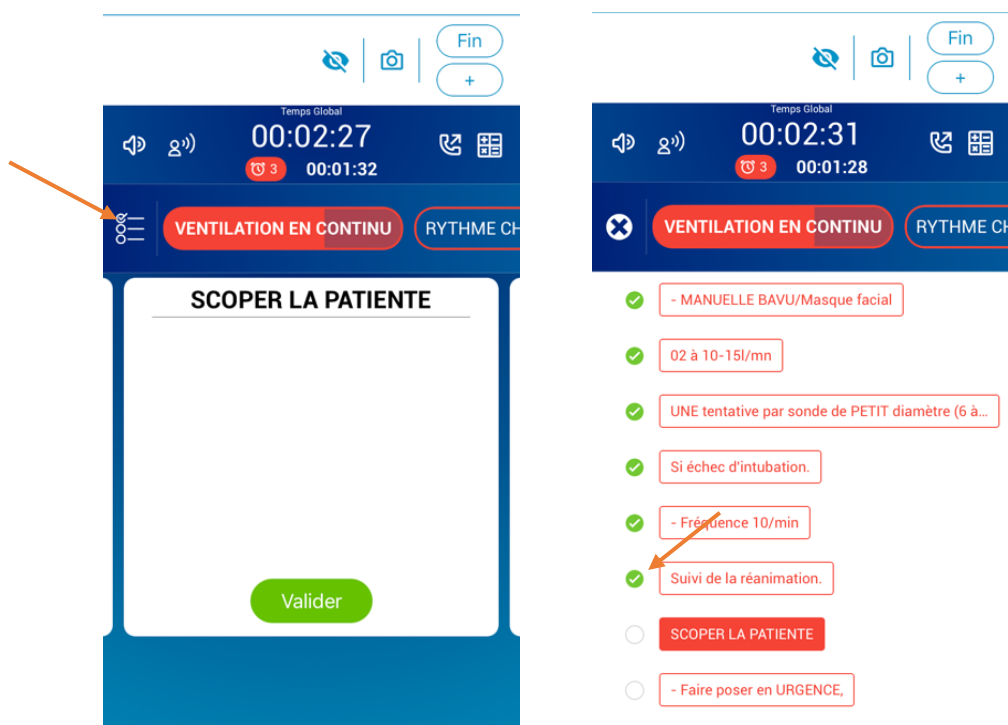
Fin

+

Temps Global

00:02:27

3 00:01:32

VENTILATION EN CONTINU

RYTHME CH

SCOPER LA PATIENTE

Valider

Fin

+

Temps Global

00:02:31

3 00:01:28

VENTILATION EN CONTINU

RYTHME CH

- MANUELLE BAVU/Masque facial

02 à 10-15l/mn

UNE tentative par sonde de PETIT diamètre (6 à...

Si échec d'intubation.

- Fréquence 10/min

Suivi de la réanimation.

SCOPER LA PATIENTE

- Faire poser en URGENCE,